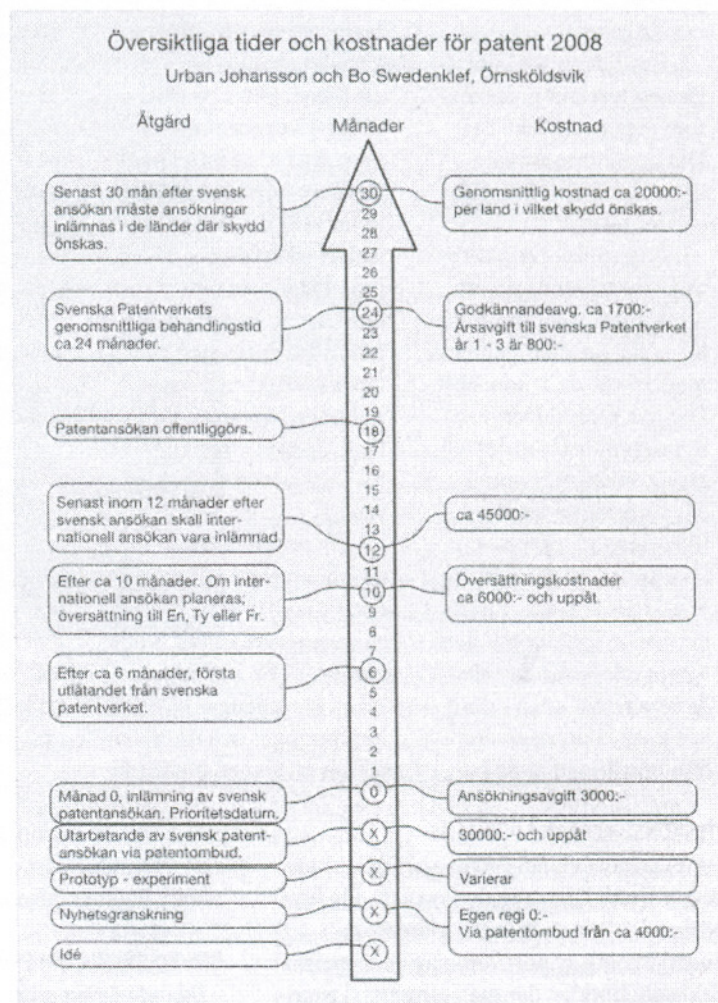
Översiktliga tider och kostnader för patent 2008

Urban Johansson och Bo Swedenklef, Örnsköldsvik

Åtgärd

Månader

Kostnad

Senast 30 mån efter svensk ansökan måste ansökningar inlämnas i de länder där skydd önskas.

30

Genomsnittlig kostnad ca 20000:- per land i vilket skydd önskas.

29
28
27
26
25

Svenska Patentverkets genomsnittliga behandlingstid ca 24 månader.

24

Godkännandeavg. ca 1700:- Årsavgift till svenska Patentverket år 1 - 3 år 800:-

23
22
21
20
19

Patentansökan offentliggörs.

18

17
16
15
14
13

Senast inom 12 månader efter svensk ansökan skall internationell ansökan vara inlämnad.

12

ca 45000:-

11

Efter ca 10 månader. Om internationell ansökan planeras; översättning till En, Ty eller Fr.

10

Översättningskostnader ca 6000:- och uppåt.

9
8
7

Efter ca 6 månader, första utlåtandet från svenska patentverket.

6

5
4
3
2
1

Månad 0, inlämning av svensk patentansökan. Prioritetsdatum.

0

Ansökningsavgift 3000:-

Utarbetande av svensk patentansökan via patentombud.

X

30000:- och uppåt

Prototyp - experiment

X

Varierar

Nyhetsgranskning

X

Egen regi 0:-
Via patentombud från ca 4000:-

Idé

X